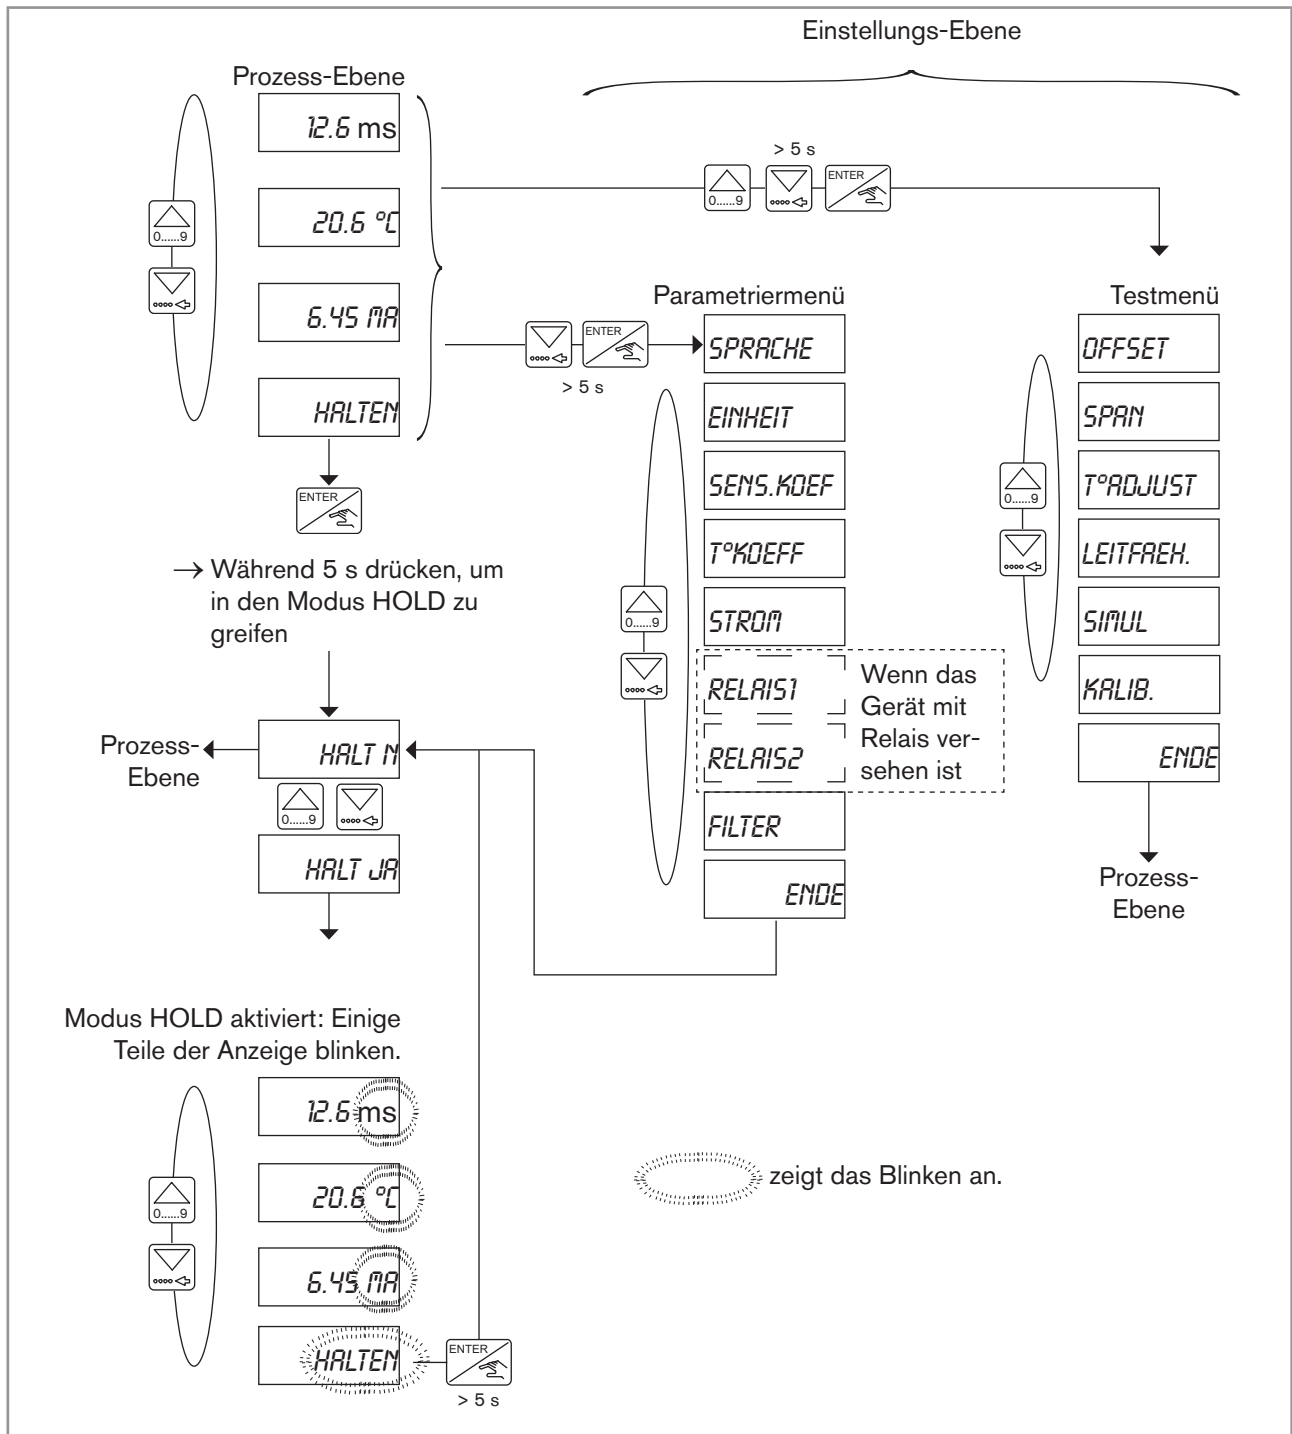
Einstellungs-Ebene

Prozess-Ebene

12.6 ms

20.6 °C

6.45 MA

HALTEN

0......9

> 5 s

0......9

ENTER

ENTER

Parametriermenü

Testmenü

SPRACHE

> 5 s

EINHEIT

SENS.KOEF

T°KOEFF

STROM

RELAIS1

RELAIS2

FILTER

ENDE

Wenn das Gerät mit Relais versehen ist

OFFSET

SPAN

T°ADJUST

LEITFREH.

SIMUL

KALIB.

ENDE

0......9

Prozess-Ebene

ENTER

→ Während 5 s drücken, um in den Modus HOLD zu greifen

0......9

Prozess-Ebene

HALT N

0......9

HALT JA

Modus HOLD aktiviert: Einige Teile der Anzeige blinken.

12.6 ms

20.6 °C

6.45 MA

HALTEN

0......9

ENTER

> 5 s

zeigt das Blinken an.